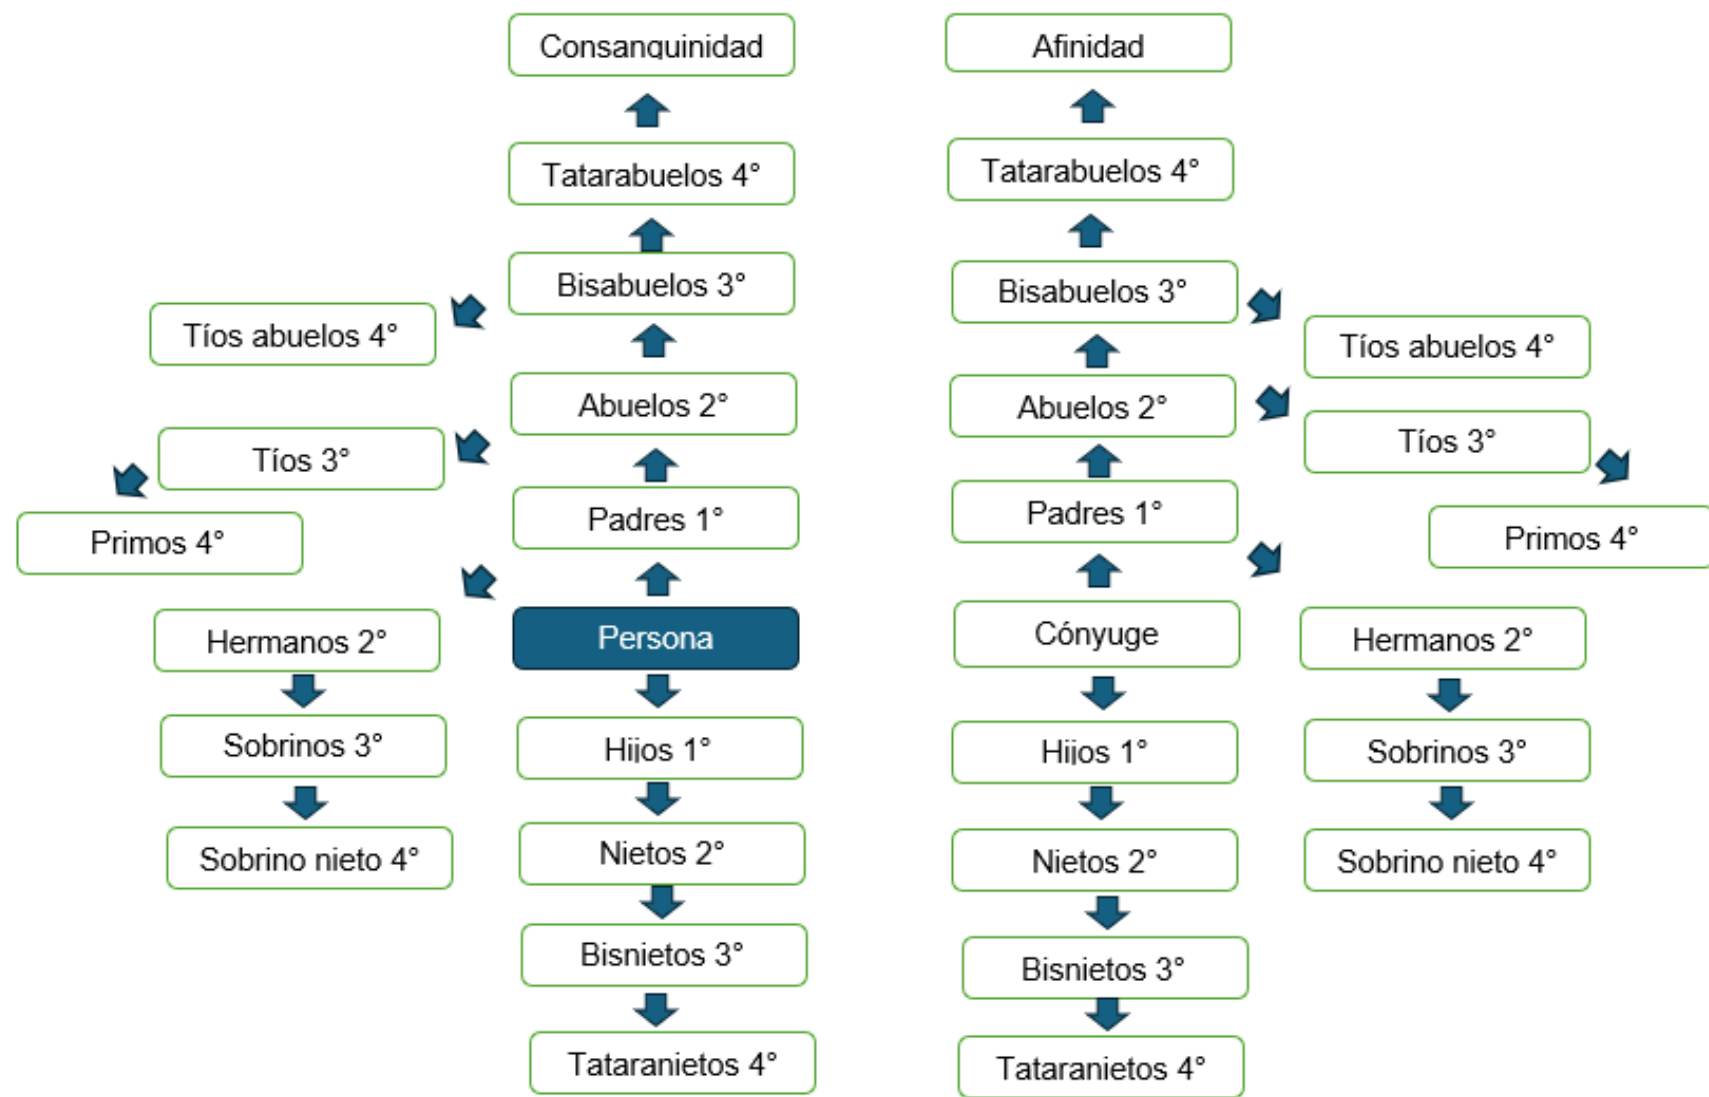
Consanguinidad

Tatarabuelos 4°

Bisabuelos 3°

Tíos abuelos 4°

Abuelos 2°

Tíos 3°

Padres 1°

Primos 4°

Hermanos 2°

Persona

Sobrinos 3°

Hijos 1°

Sobrino nieto 4°

Nietos 2°

Bisnietos 3°

Tataranietos 4°

Afinidad

Tatarabuelos 4°

Bisabuelos 3°

Tíos abuelos 4°

Abuelos 2°

Tíos 3°

Padres 1°

Primos 4°

Cónyuge

Hermanos 2°

Hijos 1°

Sobrinos 3°

Nietos 2°

Sobrino nieto 4°

Bisnietos 3°

Tataranietos 4°